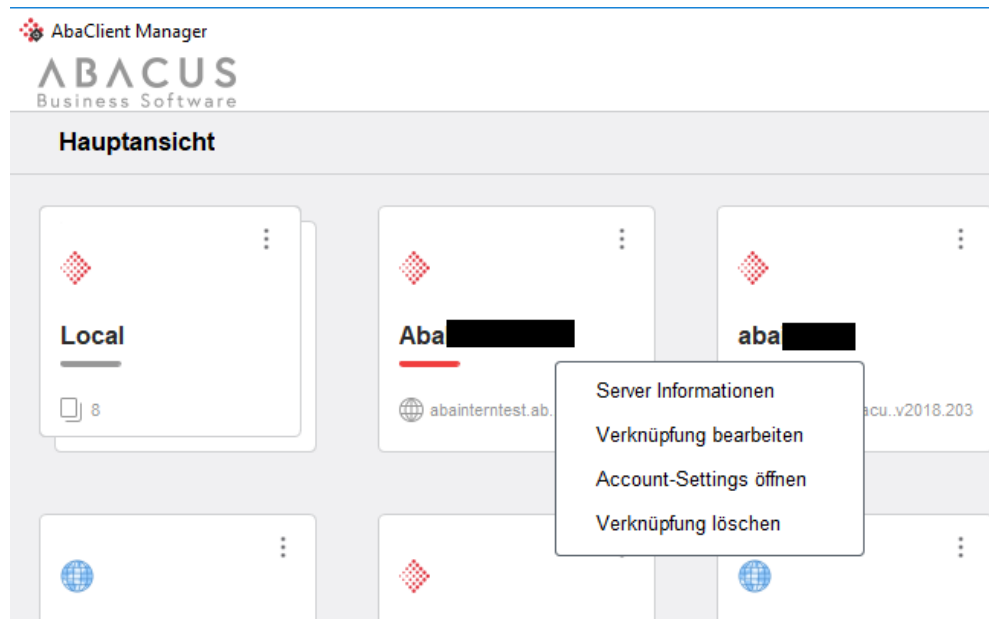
AbaClient Manager

ABACUS
Business Software

Hauptansicht

Local

8

Aba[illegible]

abainterntest.ab.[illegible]

aba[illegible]

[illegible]acu..v2018.203

Server Informationen
Verknüpfung bearbeiten
Account-Settings öffnen
Verknüpfung löschen